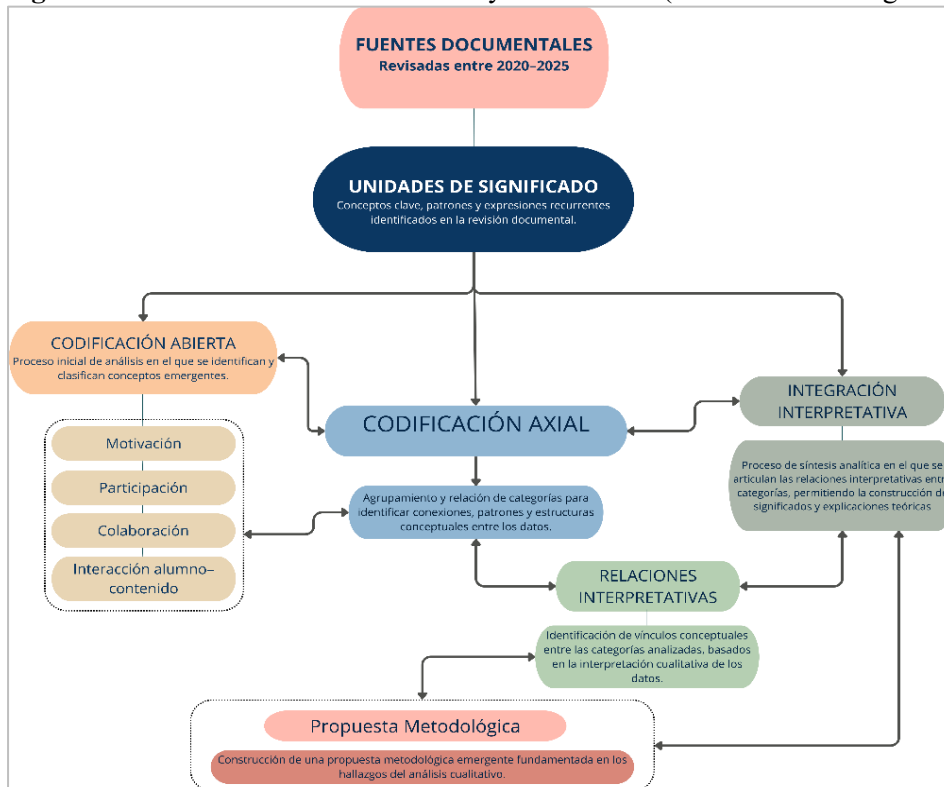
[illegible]

FUENTES DOCUMENTALES
Revisadas entre 2020–2025

UNIDADES DE SIGNIFICADO
Conceptos clave, patrones y expresiones recurrentes identificados en la revisión documental.

CODIFICACIÓN ABIERTA
Proceso inicial de análisis en el que se identifican y clasifican conceptos emergentes.

Motivación

Participación

Colaboración

Interacción alumno–contenido

CODIFICACIÓN AXIAL

Agrupamiento y relación de categorías para identificar conexiones, patrones y estructuras conceptuales entre los datos.

INTEGRACIÓN INTERPRETATIVA

Proceso de síntesis analítica en el que se articulan las relaciones interpretativas entr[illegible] categorías, permitiendo la construcción d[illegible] significados y explicaciones teóricas

RELACIONES INTERPRETATIVAS

Identificación de vínculos conceptuales entre las categorías analizadas, basados en la interpretación cualitativa de los datos.

Propuesta Metodológica

Construcción de una propuesta metodológica emergente fundamentada en los hallazgos del análisis cualitativo.